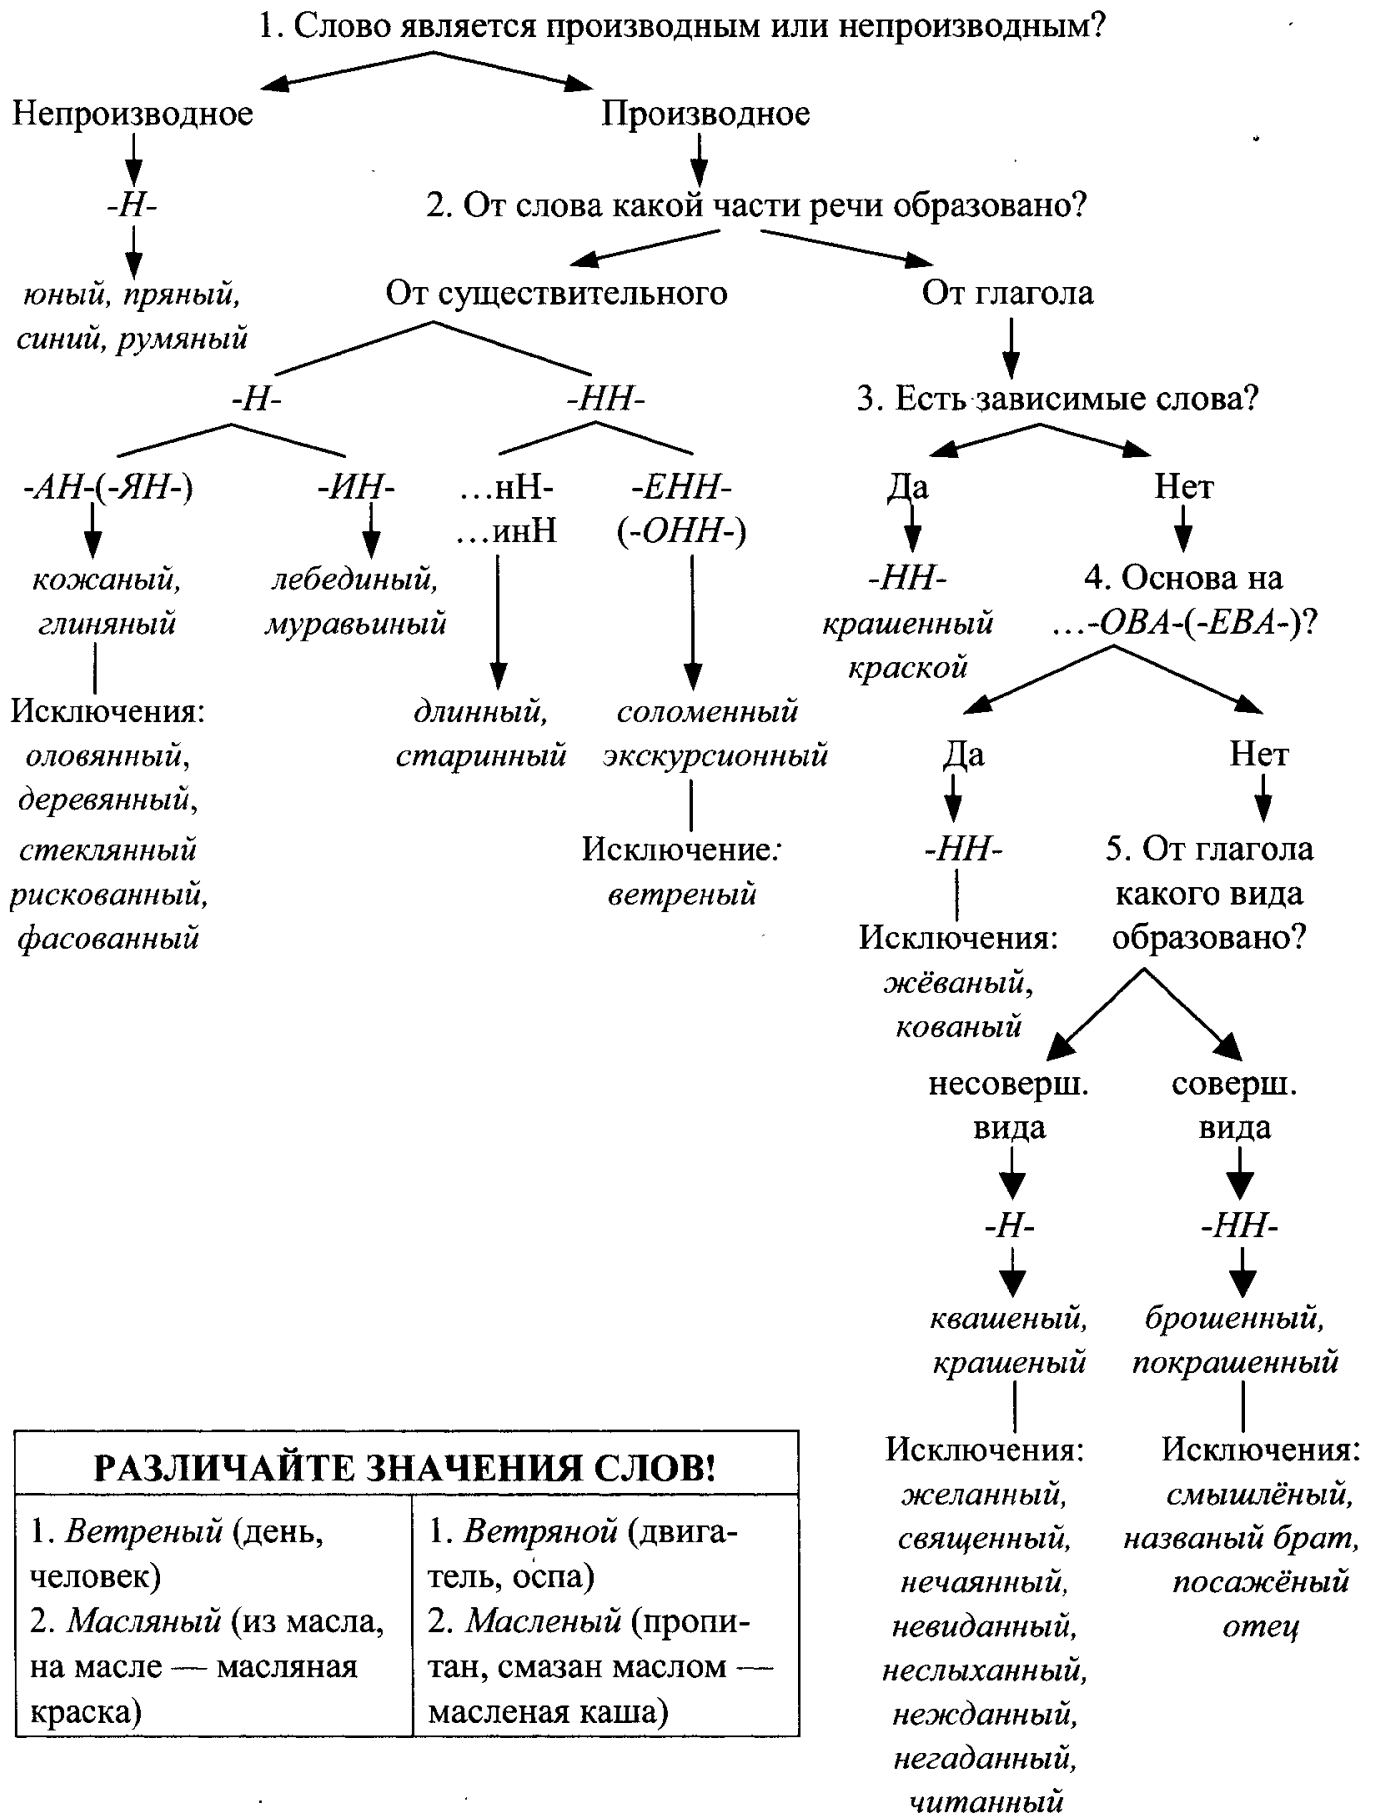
1. Слово является производным или непроизводным?

Непроизводное

-Н-

юный, пряный, синий, румяный

Производное

2. От слова какой части речи образовано?

От существительного

-Н-

-АН-(-ЯН-)

кожаный, глиняный

Исключения: оловянный, деревянный, стеклянный рискованный, фасованный

-ИН-

лебединый, муравьиный

-НН-

...нН- ...инН

длинный, старинный

-ЕНН- (-ОНН-)

соломенный экскурсионный

Исключение: ветреный

От глагола

3. Есть зависимые слова?

Да

-НН- крашенный краской

Нет

4. Основа на ...-ОВА-(-ЕВА-)?

Да

-НН-

Исключения: жёваный, кованый

Нет

5. От глагола какого вида образовано?

несоверш. вида

-Н-

квашеный, крашеный

Исключения: желанный, священный, нечаянный, невиданный, неслыханный, нежданный, негаданный, читанный

соверш. вида

-НН-

брошенный, покрашенный

Исключения: смышлёный, названый брат, посажёный отец

| РАЗЛИЧАЙТЕ ЗНАЧЕНИЯ СЛОВ! | |
|---|---|
| 1. *Ветреный* (день, человек) 2. *Масляный* (из масла, на масле — масляная краска) | 1. *Ветряной* (двигатель, оспа) 2. *Масленый* (пропитан, смазан маслом — масленая каша) |